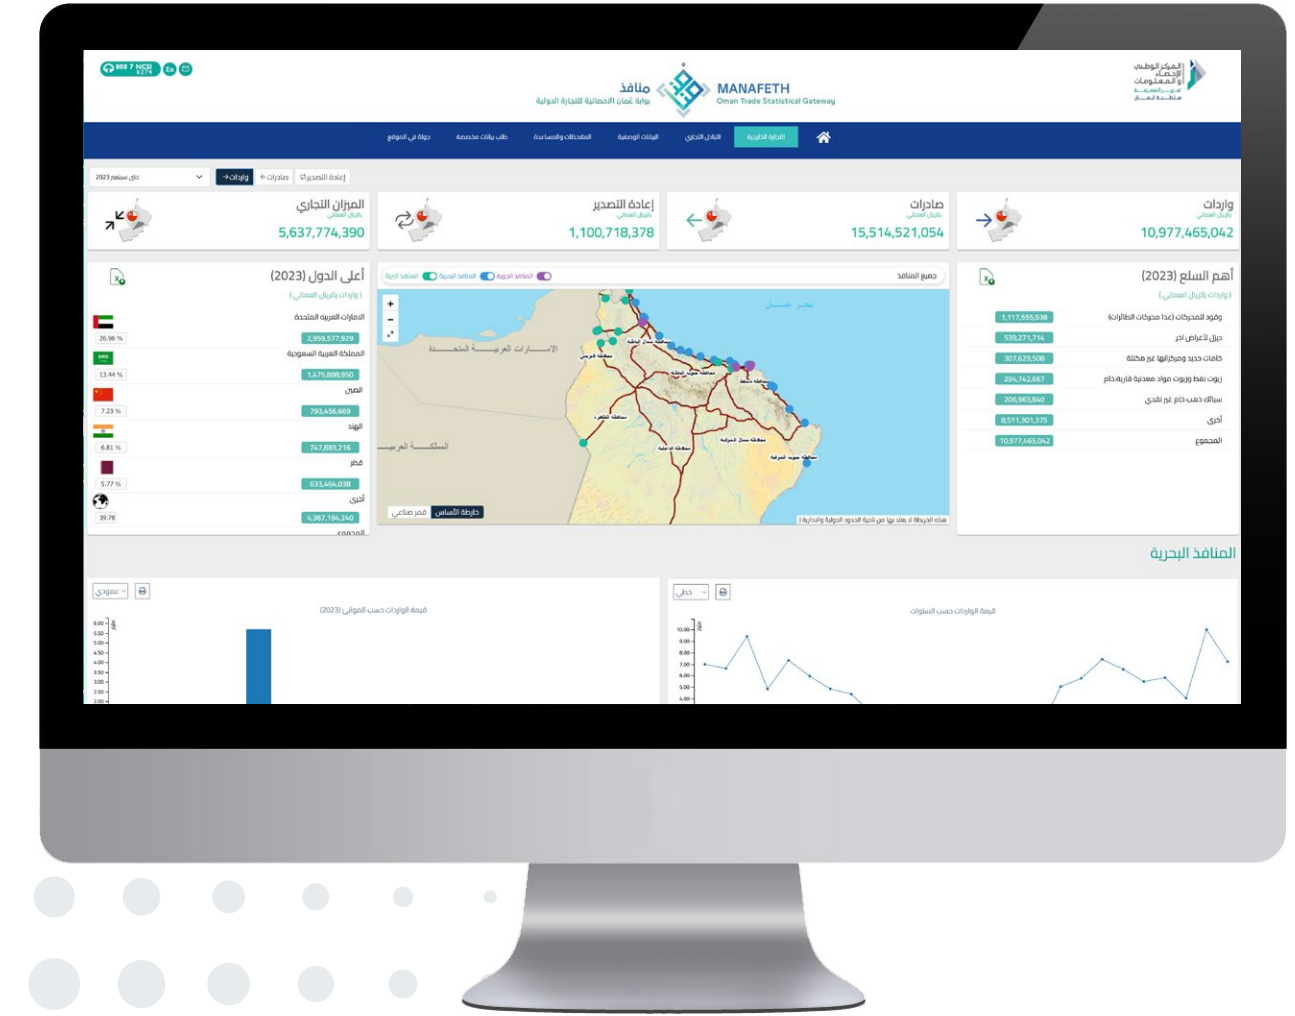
800 7 NCSI 6274

منافذ
بوابة عُمان الاحصائية للتجارة الدولية
MANAFETH
Oman Trade Statistical Gateway

المركز الوطني للإحصاء والمعلومات
سلطنة عُمان

التجارة الخارجية
التبادل التجاري
البيانات الوصفية
الملاحظات والمساعدة
طلب بيانات مخصصة
جولة في الموقع

2023 حتى سبتمبر
واردات
صادرات
إعادة التصدير

الميزان التجاري
بالريال العماني
5,637,774,390

إعادة التصدير
بالريال العماني
1,100,718,378

صادرات
بالريال العماني
15,514,521,054

واردات
بالريال العماني
10,977,465,042

أعلى الدول (2023)
( واردات بالريال العماني )

| الدولة | القيمة | النسبة |
|---|---|---|
| الامارات العربية المتحدة | 2,959,577,929 | 26.96 % |
| المملكة العربية السعودية | 1,475,888,950 | 13.44 % |
| الصين | 793,456,669 | 7.23 % |
| الهند | 747,883,216 | 6.81 % |
| قطر | 633,464,038 | 5.77 % |
| أخرى | 4,367,194,240 | 39.78 |
| المجموع | | |

جميع المنافذ
المنافذ الجوية
المنافذ البحرية
المنافذ البرية

بحر عمان
الامارات العربية المتحدة
المملكة العربية السعودية
محافظة مسندم
محافظة البريمي
محافظة الظاهرة
محافظة الداخلية
محافظة شمال الباطنة
محافظة جنوب الباطنة
محافظة مسقط
محافظة شمال الشرقية
محافظة جنوب الشرقية
محافظة الوسطى
خارطة الأساس
قمر صناعي
هذه الخريطة لا يعتد بها من ناحية الحدود الدولية والإدارية

أهم السلع (2023)
( واردات بالريال العماني )

| السلعة | القيمة |
|---|---|
| وقود للمحركات (عدا محركات الطائرات) | 1,117,555,938 |
| ديزل لأغراض أخر | 539,271,714 |
| خامات حديد ومركزاتها غير مكتلة | 307,629,508 |
| زيوت نفط وزيوت مواد معدنية قارية خام | 294,742,667 |
| سبائك ذهب خام غير نقدي | 206,963,840 |
| أخرى | 8,511,301,375 |
| المجموع | 10,977,465,042 |

المنافذ البحرية

عمودي
قيمة الواردات حسب الموانئ (2023)
مليار
6.00
5.50
5.00
4.50
4.00
3.50
3.00
2.50
2.00

خطي
قيمة الواردات حسب السنوات
مليار
10.00
9.00
8.00
7.00
6.00
5.00
4.00